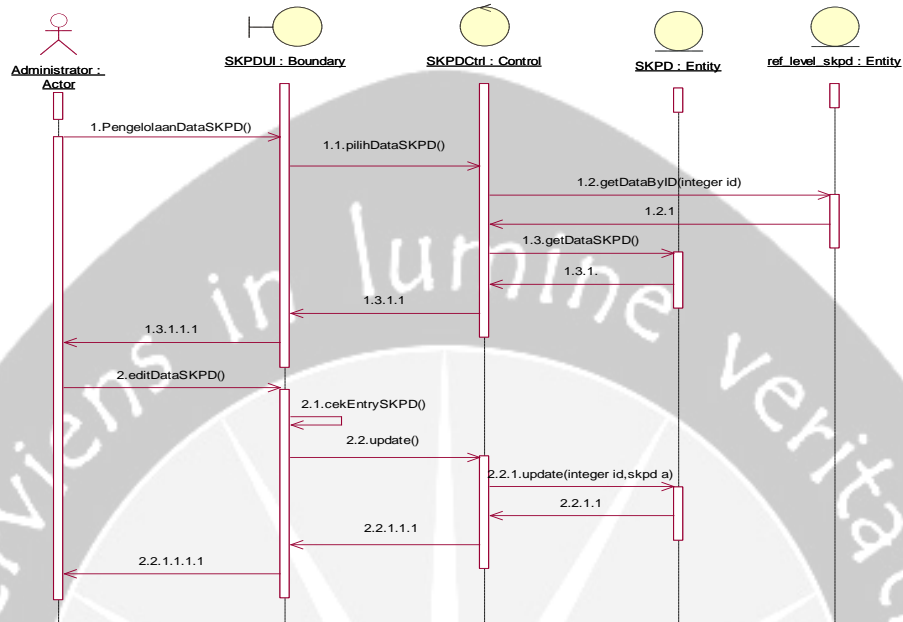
Administrator : Actor

SKPDUI : Boundary

SKPDCtrl : Control

SKPD : Entity

ref_level_skpd : Entity

1.PengelolaanDataSKPD()

1.1.pilihDataSKPD()

1.2.getDataByID(integer id)

1.2.1

1.3.getDataSKPD()

1.3.1.

1.3.1.1

1.3.1.1.1

2.editDataSKPD()

2.1.cekEntrySKPD()

2.2.update()

2.2.1.update(integer id,skpd a)

2.2.1.1

2.2.1.1.1

2.2.1.1.1.1

viens in lumine veritatis